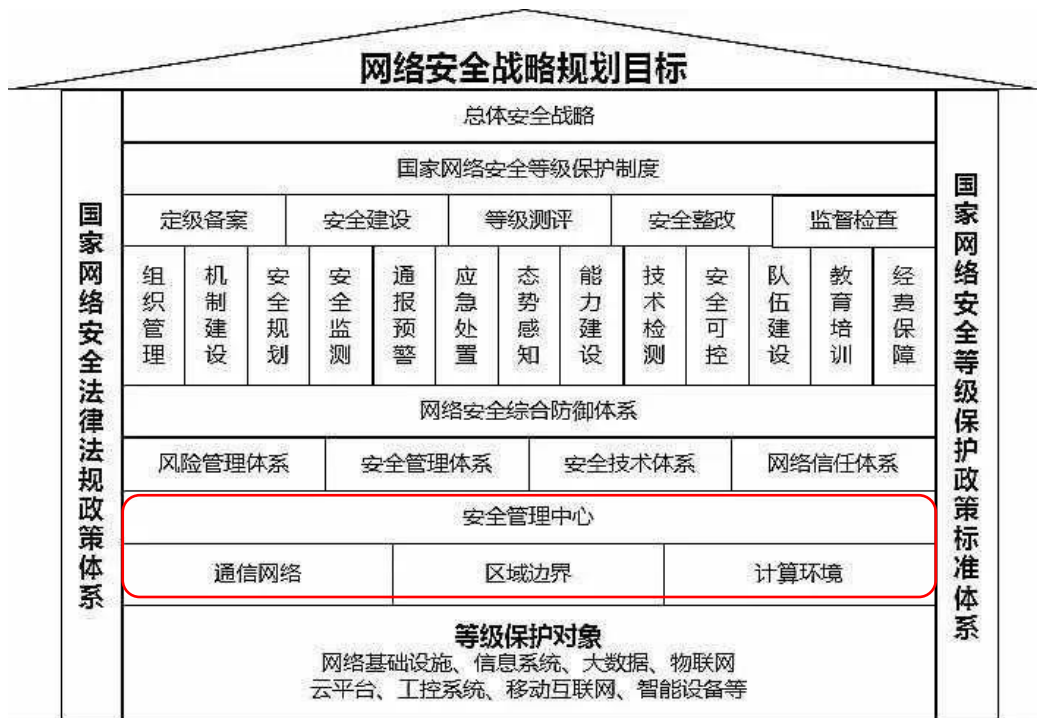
网络安全战略规划目标

国家网络安全法律法规政策体系

总体安全战略

国家网络安全等级保护制度

| 定级备案 | 安全建设 | 等级测评 | 安全整改 | 监督检查 |
|---|---|---|---|---|

| 组织管理 | 机制建设 | 安全规划 | 安全监测 | 通报预警 | 应急处置 | 态势感知 | 能力建设 | 技术检测 | 安全可控 | 队伍建设 | 教育培训 | 经费保障 |
|---|---|---|---|---|---|---|---|---|---|---|---|---|

网络安全综合防御体系

| 风险管理体系 | 安全管理体系 | 安全技术体系 | 网络信任体系 |
|---|---|---|---|

安全管理中心

| 通信网络 | 区域边界 | 计算环境 |
|---|---|---|

等级保护对象
网络基础设施、信息系统、大数据、物联网
云平台、工控系统、移动互联网、智能设备等

国家网络安全等级保护政策标准体系